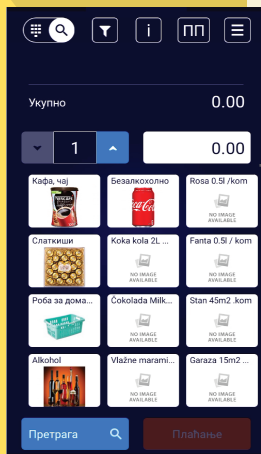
i
ПП

Укупно 0.00

1 0.00

Кафа, чај
Безалкохолно
Rosa 0.5l /kom
NO IMAGE AVAILABLE
Слаткиши
Koka kola 2L ...
NO IMAGE AVAILABLE
Fanta 0.5l / kom
NO IMAGE AVAILABLE
Роба за дома...
Čokolada Milk...
NO IMAGE AVAILABLE
Stan 45m2 .kom
NO IMAGE AVAILABLE
Alkohol
Vlažne marami...
NO IMAGE AVAILABLE
Garaza 15m2 ...
NO IMAGE AVAILABLE

Претрага
Плаћање